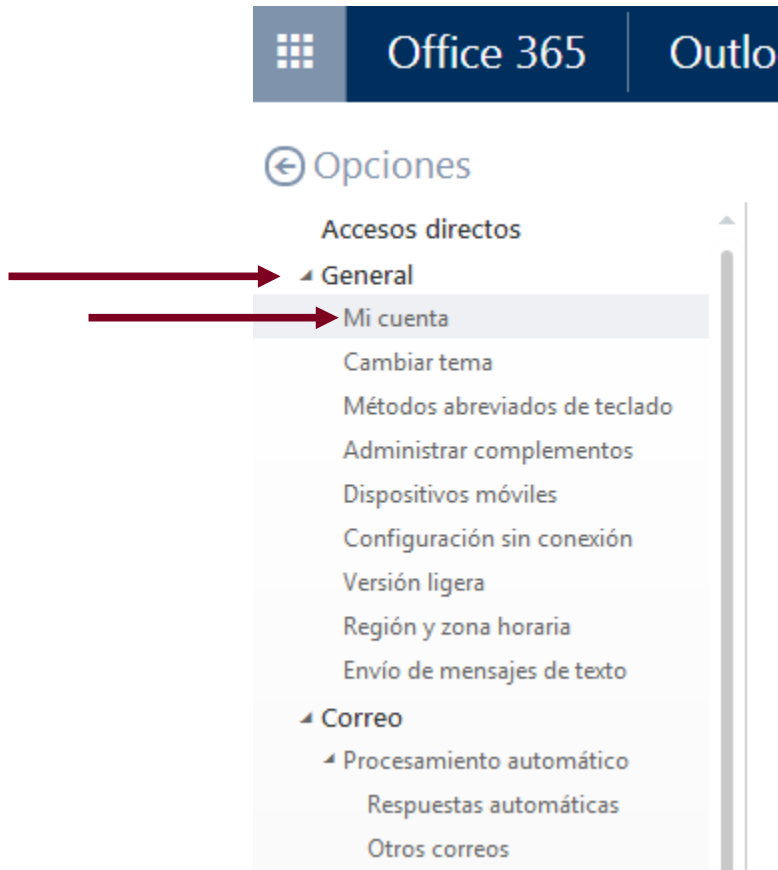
Office 365 | Outlo

Opciones

Accesos directos
General
Mi cuenta
Cambiar tema
Métodos abreviados de teclado
Administrar complementos
Dispositivos móviles
Configuración sin conexión
Versión ligera
Región y zona horaria
Envío de mensajes de texto
Correo
Procesamiento automático
Respuestas automáticas
Otros correos